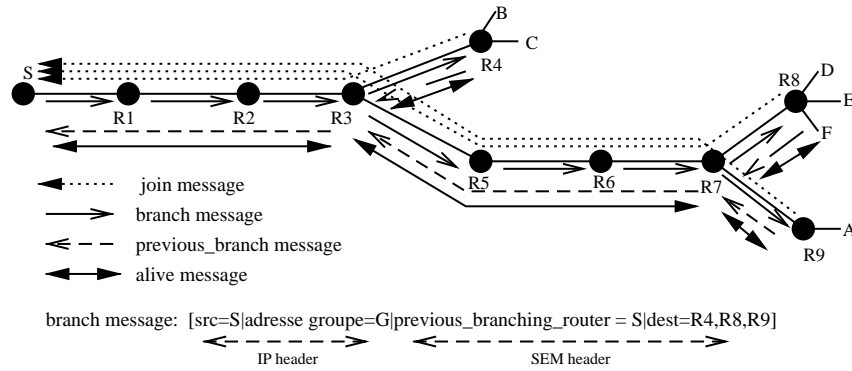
S
R1
R2
R3
R4
B
C
R5
R6
R7
R8
D
E
F
R9
A

join message
branch message
previous_branch message
alive message

branch message: [src=S|adresse groupe=G|previous_branching_router = S|dest=R4,R8,R9]
IP header
SEM header